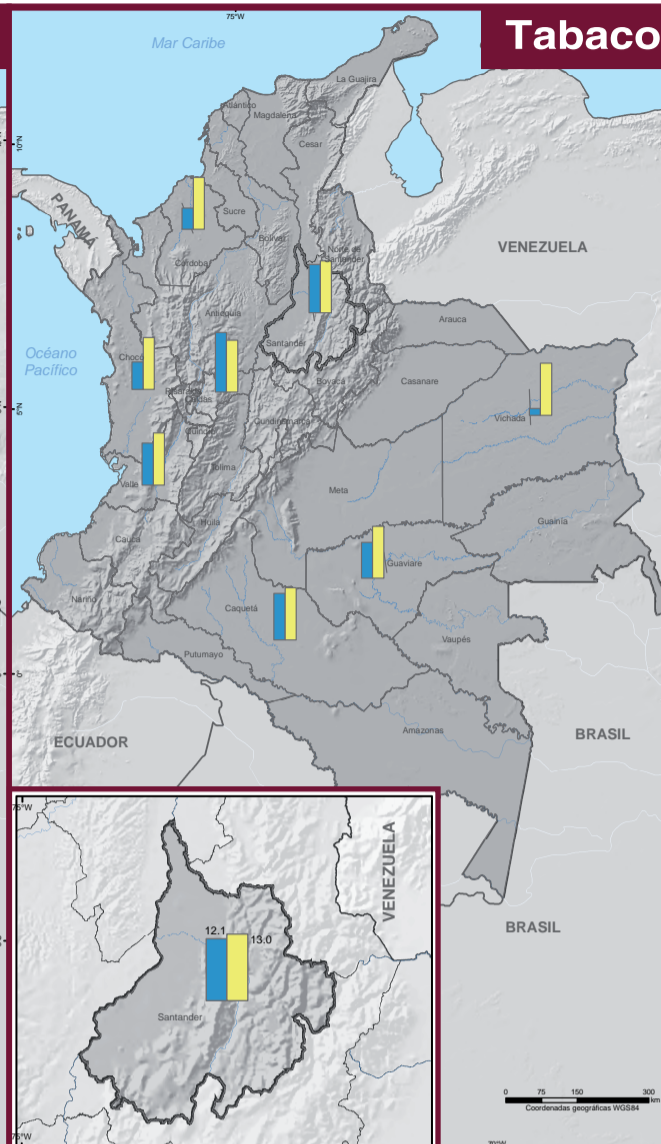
Tabaco

75°W

Mar Caribe

La Guajira

Atlántico

Magdalena

Cesar

10°N

PANAMÁ

Sucre

Bolívar

Norte de Santander

VENEZUELA

Córdoba

Antioquia

Santander

Arauca

Océano Pacífico

Chocó

Boyacá

Casanare

Risaralda

Caldas

Vichada

5°N

Quindío

Cundinamarca

Tolima

Valle

Meta

Guainía

Huila

Cauca

Guaviare

Nariño

Caquetá

Vaupés

Putumayo

0°N

ECUADOR

Amazonas

BRASIL

75°W

VENEZUELA

12.1

13.0

BRASIL

Santander

0 75 150 300 km

Coordenadas geográficas WGS84

75°W